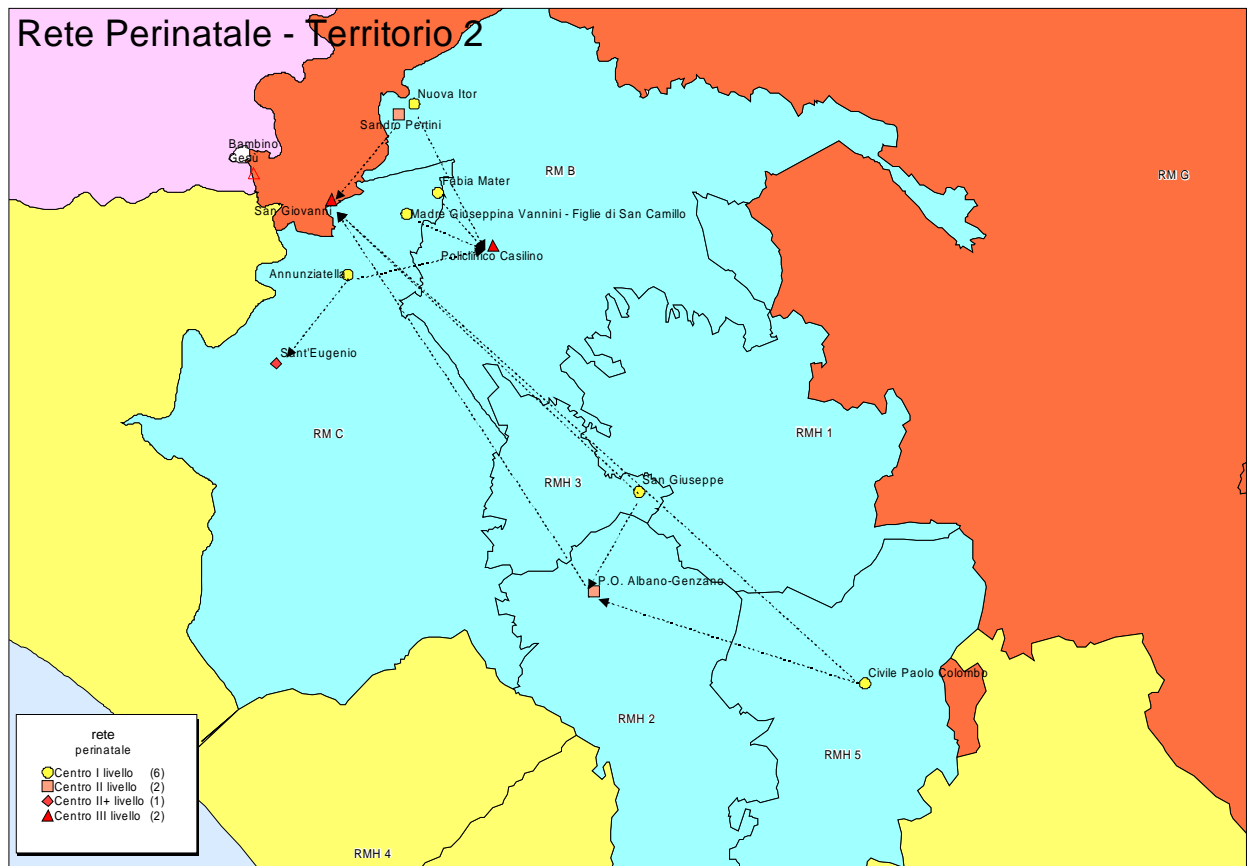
Rete Perinatale - Territorio 2

Nuova Itor
Sandro Pertini
Bambino Gesù
RM B
RM G
Fabia Mater
San Giovanni
Madre Giuseppina Vannini - Figlie di San Camillo
Policlinico Casilino
Annunziatella
Sant'Eugenio
RM C
RMH 1
San Giuseppe
RMH 3
P.O. Albano-Genzano
Civile Paolo Colombo
RMH 2
RMH 5
RMH 4

rete
perinatale
Centro I livello (6)
Centro II livello (2)
Centro II+ livello (1)
Centro III livello (2)